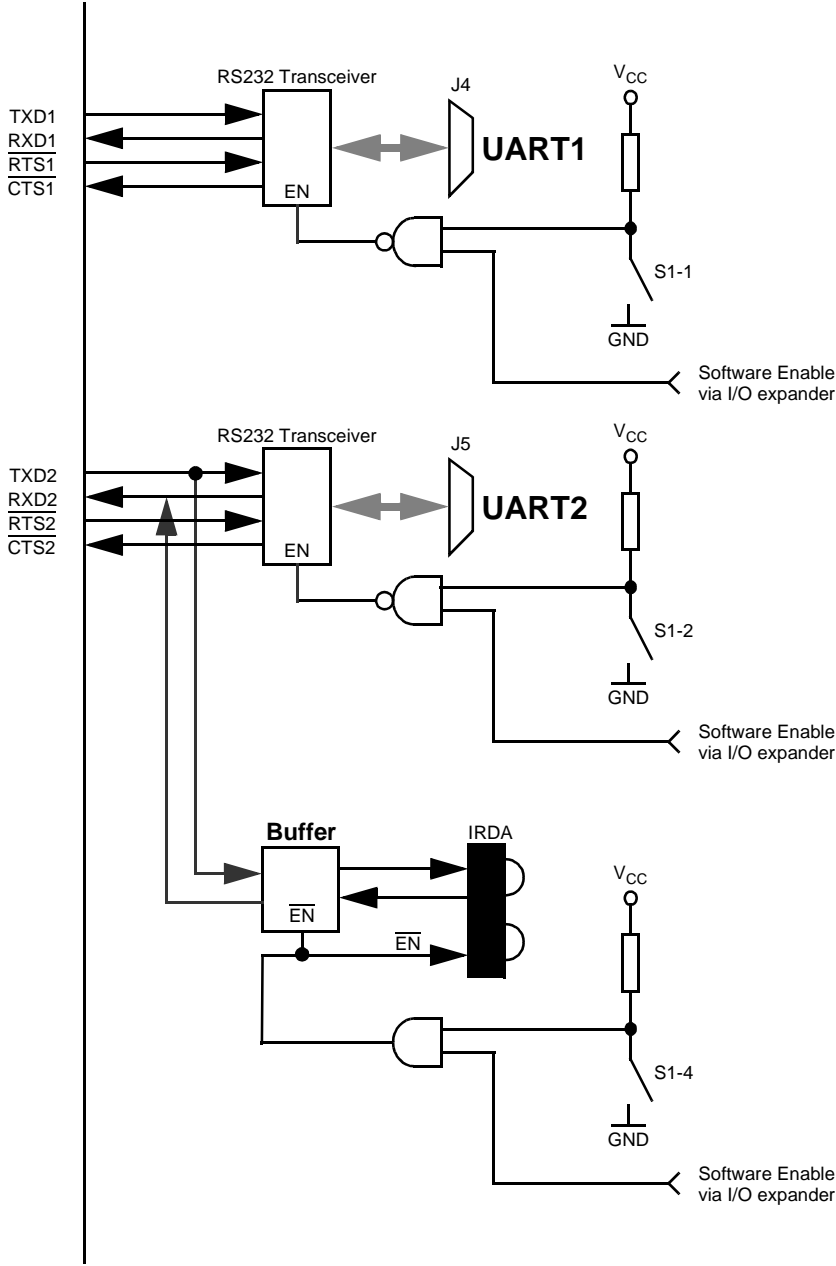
RS232 Transceiver

J4

$V_{CC}$

TXD1
RXD1
$\overline{RTS1}$
$\overline{CTS1}$

UART1

EN

S1-1

GND

Software Enable via I/O expander

RS232 Transceiver

J5

$V_{CC}$

TXD2
RXD2
$\overline{RTS2}$
$\overline{CTS2}$

UART2

EN

S1-2

GND

Software Enable via I/O expander

Buffer

IRDA

$V_{CC}$

$\overline{EN}$

$\overline{EN}$

S1-4

GND

Software Enable via I/O expander